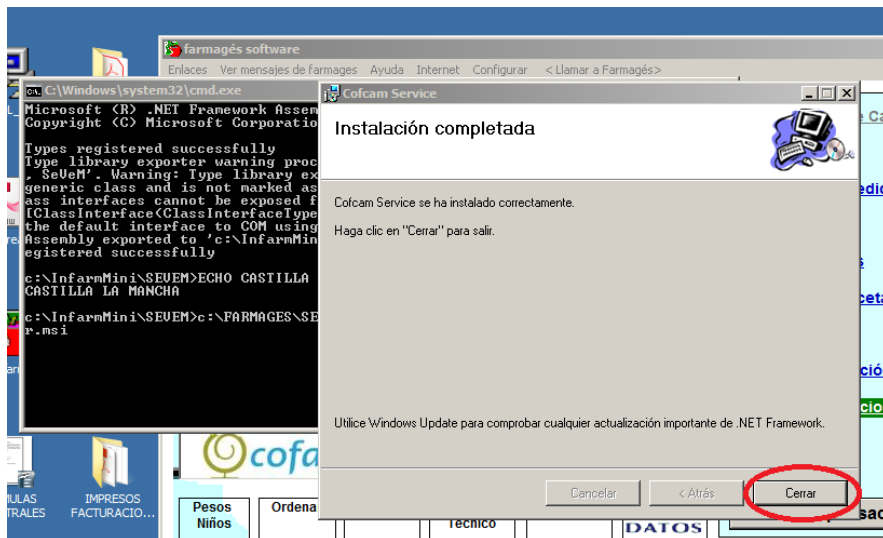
farmagés software
Enlaces Ver mensajes de farmages Ayuda Internet Configurar < Llamar a Farmagés>

C:\Windows\system32\cmd.exe
Microsoft (R) .NET Framework Assem
Copyright (C) Microsoft Corporatio

Types registered successfully
Type library exporter warning proc
, SeVeM'. Warning: Type library ex
generic class and is not marked as
ass interfaces cannot be exposed f
IClassInterface(ClassInterfaceType
the default interface to COM using
Assembly exported to 'c:\InfarmMin
egistered successfully

c:\InfarmMini\SEVEM>ECHO CASTILLA
CASTILLA LA MANCHA

c:\InfarmMini\SEVEM>c:\FARMAGES\SE
r.msi

Cofcam Service
Instalación completada
Cofcam Service se ha instalado correctamente.
Haga clic en "Cerrar" para salir.
Utilice Windows Update para comprobar cualquier actualización importante de .NET Framework.
Cancelar
< Atrás
Cerrar

cofca
Pesos Niños
Ordena
Técnico
DATOS
MULAS TRALES
IMPRESOS FACTURACIO...
e Ca
edic
s
ceta
ació
ció
sac